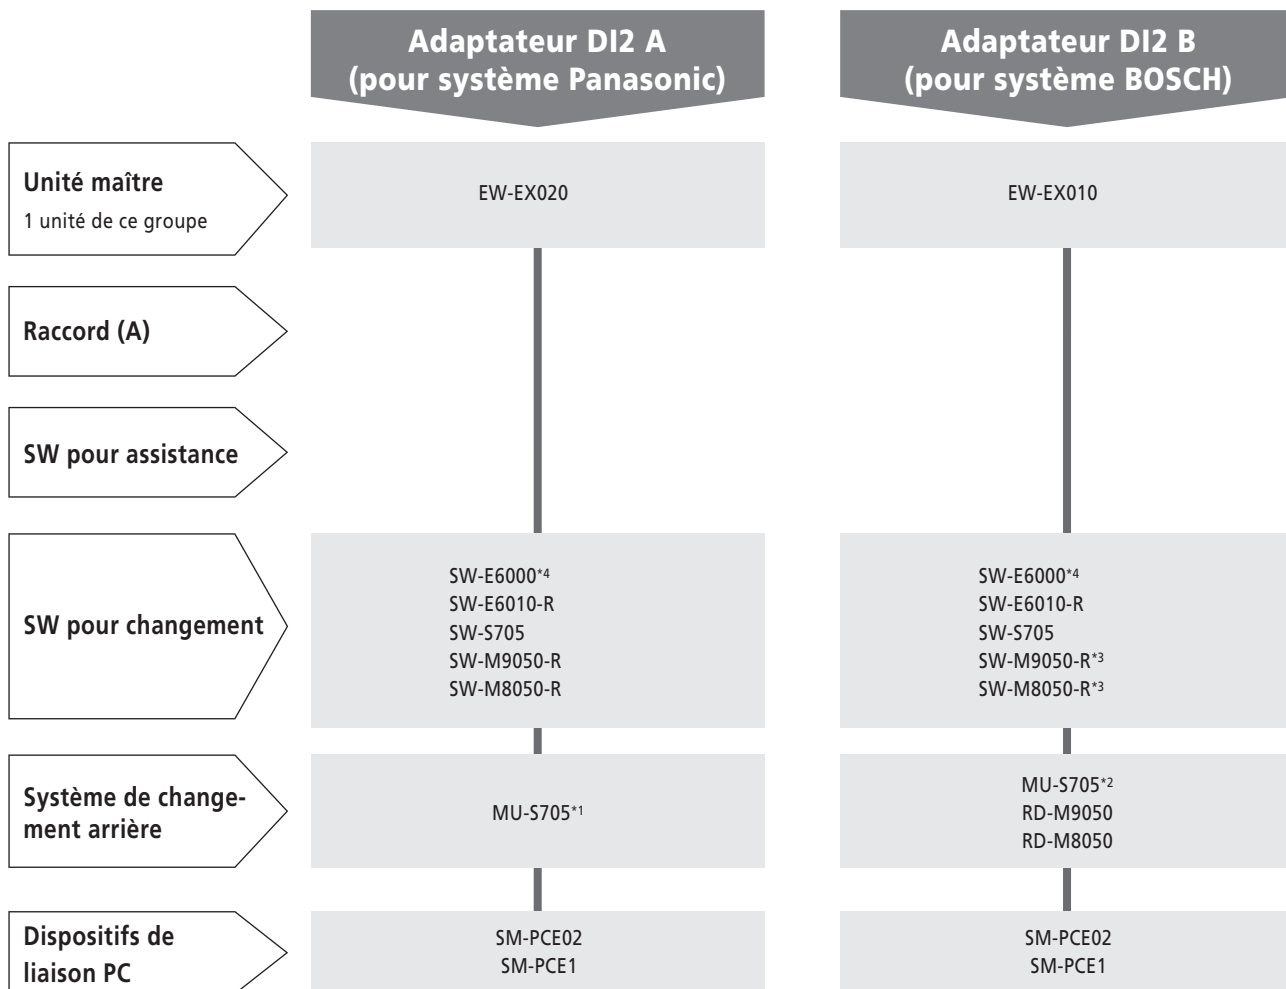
Adaptateur DI2 A (pour système Panasonic)

Adaptateur DI2 B (pour système BOSCH)

Unité maître
1 unité de ce groupe

EW-EX020

EW-EX010

Raccord (A)

SW pour assistance

SW pour changement

SW-E6000*4
SW-E6010-R
SW-S705
SW-M9050-R
SW-M8050-R

SW-E6000*4
SW-E6010-R
SW-S705
SW-M9050-R*3
SW-M8050-R*3

Système de changement arrière

MU-S705*1

MU-S705*2
RD-M9050
RD-M8050

Dispositifs de liaison PC

SM-PCE02
SM-PCE1

SM-PCE02
SM-PCE1